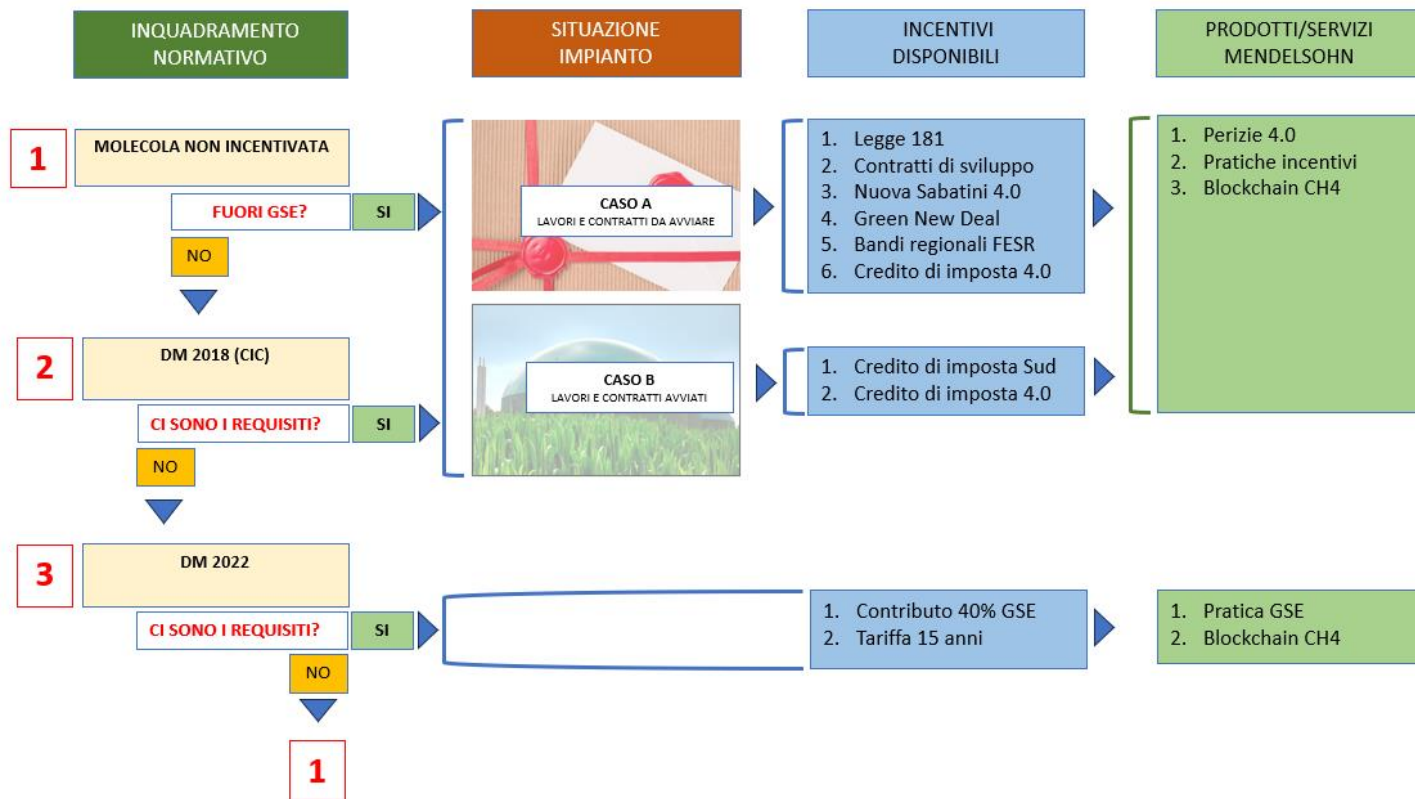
INQUADRAMENTO NORMATIVO

SITUAZIONE IMPIANTO

INCENTIVI DISPONIBILI

PRODOTTI/SERVIZI MENDELSOHN

1

MOLECOLA NON INCENTIVATA

FUORI GSE?

SI

NO

CASO A
LAVORI E CONTRATTI DA AVVIARE

1. Legge 181
2. Contratti di sviluppo
3. Nuova Sabatini 4.0
4. Green New Deal
5. Bandi regionali FESR
6. Credito di imposta 4.0

1. Perizie 4.0
2. Pratiche incentivi
3. Blockchain CH4

2

DM 2018 (CIC)

CI SONO I REQUISITI?

SI

NO

CASO B
LAVORI E CONTRATTI AVVIATI

1. Credito di imposta Sud
2. Credito di imposta 4.0

3

DM 2022

CI SONO I REQUISITI?

SI

NO

1. Contributo 40% GSE
2. Tariffa 15 anni

1. Pratica GSE
2. Blockchain CH4

1